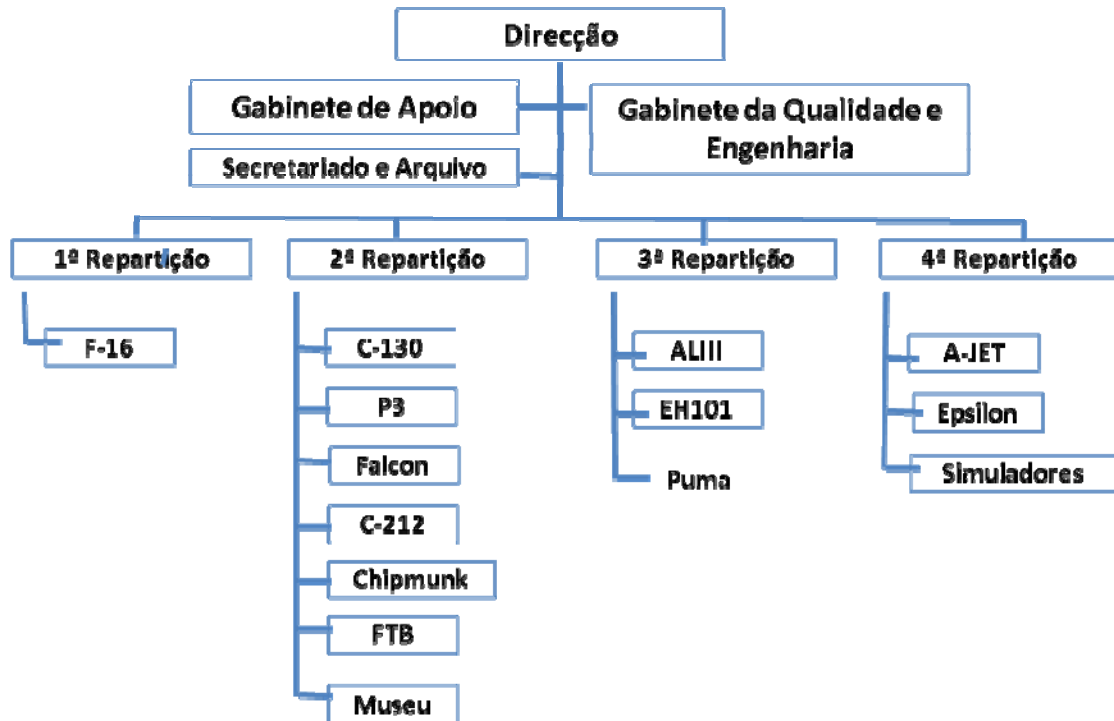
Direcção

Gabinete de Apoio

Gabinete da Qualidade e Engenharia

Secretariado e Arquivo

1ª Repartição

F-16

2ª Repartição

C-130

P3

Falcon

C-212

Chipmunk

FTB

Museu

3ª Repartição

ALIII

EH101

Puma

4ª Repartição

A-JET

Epsilon

Simuladores